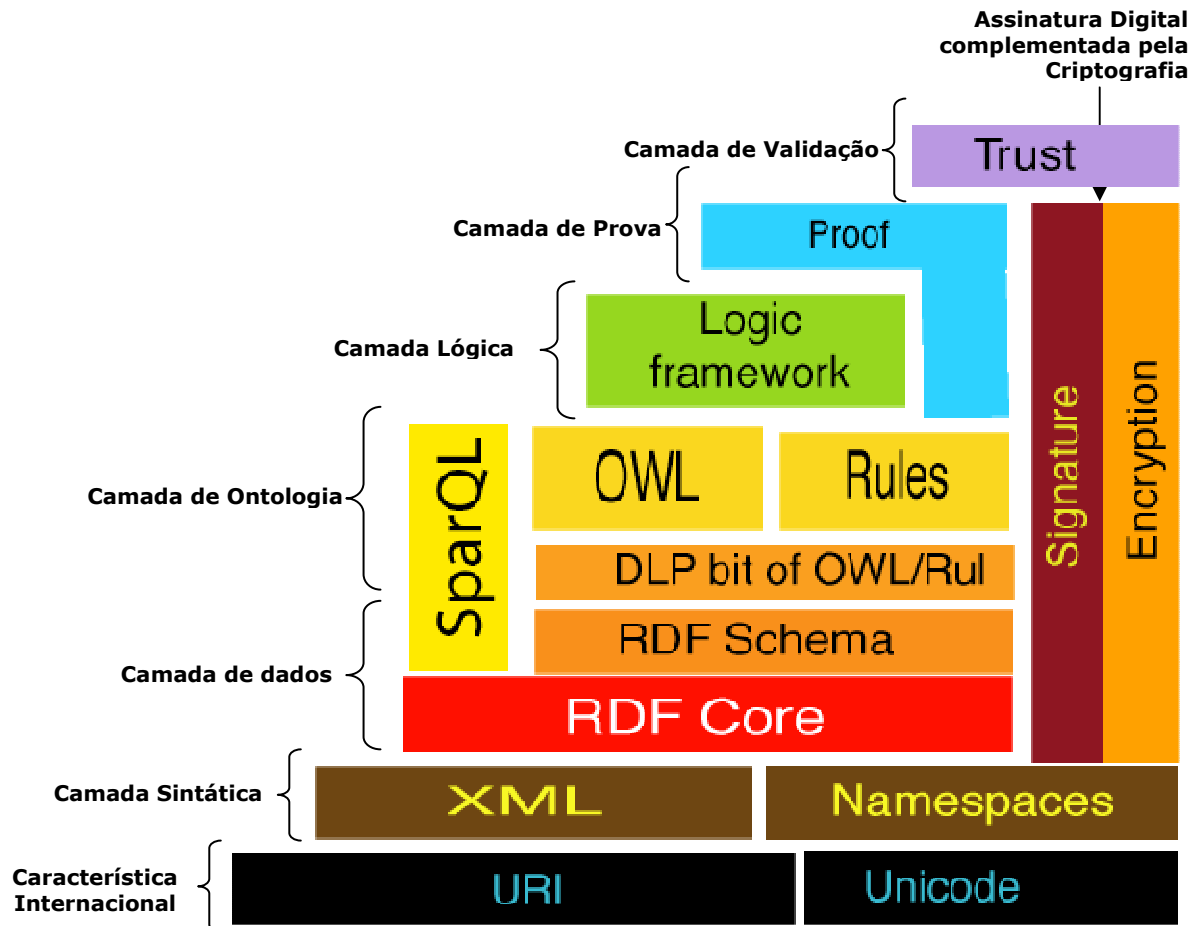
Assinatura Digital complementada pela Criptografia

Camada de Validação

Trust

Camada de Prova

Proof

Camada Lógica

Logic framework

Camada de Ontologia

SparQL

OWL

Rules

DLP bit of OWL/Rul

Camada de dados

RDF Schema

RDF Core

Signature

Encryption

Camada Sintática

XML

Namespaces

Característica Internacional

URI

Unicode